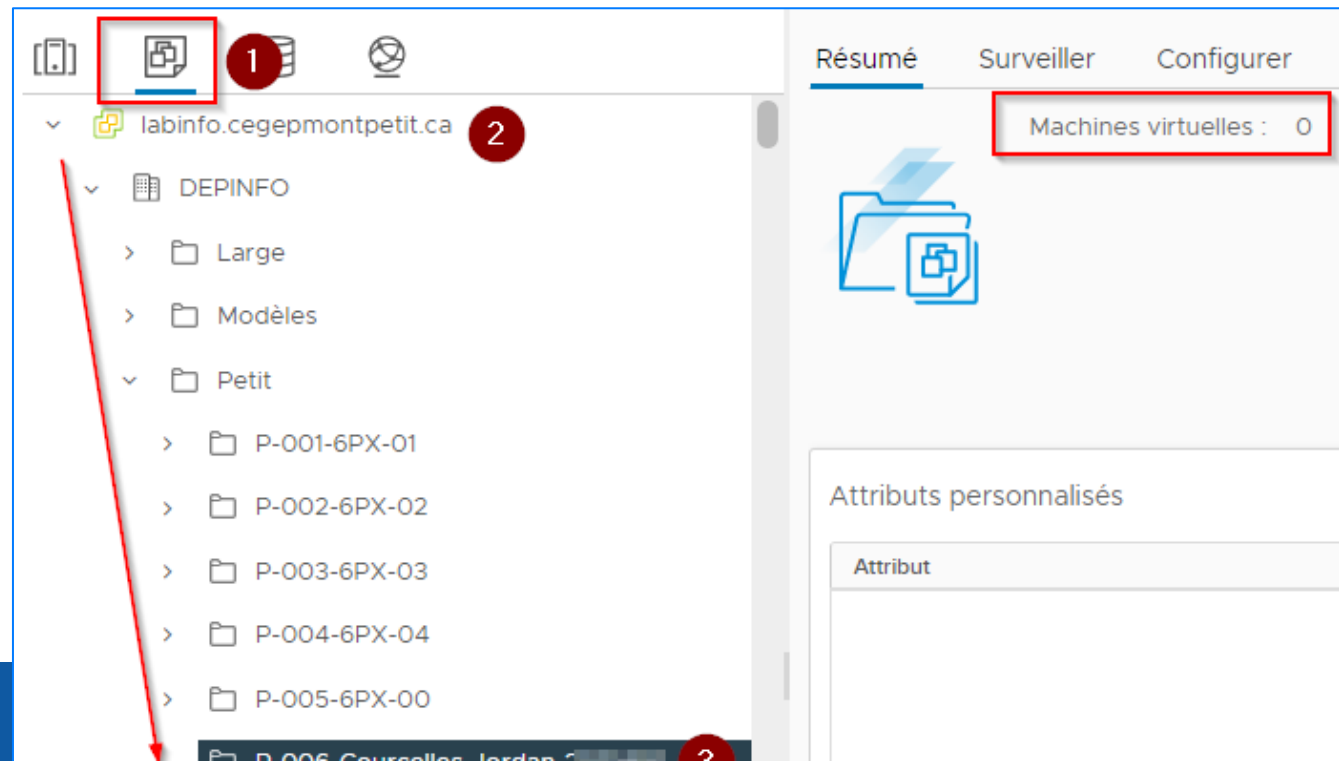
1

labinfo.cegepmontpetit.ca 2

DEPINFO

Large

Modèles

Petit

P-001-6PX-01

P-002-6PX-02

P-003-6PX-03

P-004-6PX-04

P-005-6PX-00

P-006-Coursolles-Jordan-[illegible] 3

Résumé Surveiller Configurer

Machines virtuelles : 0

Attributs personnalisés

Attribut